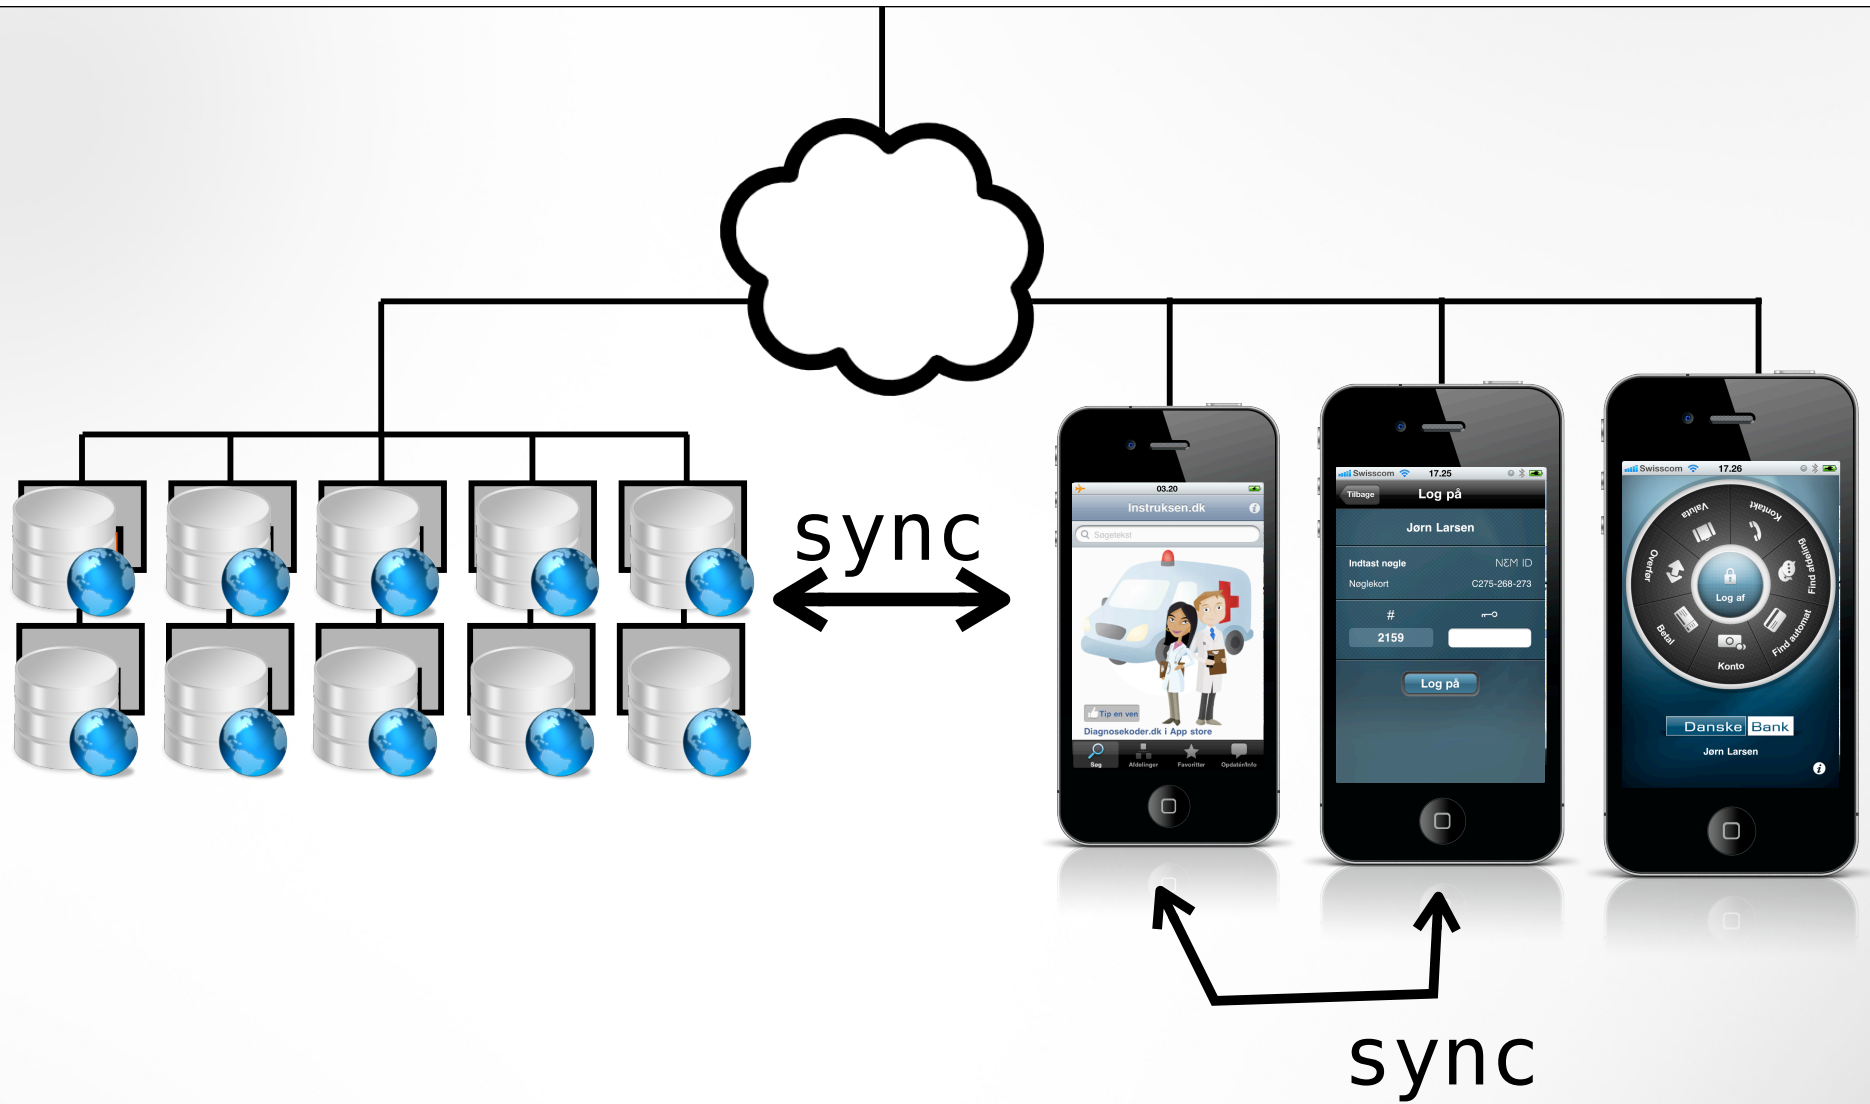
sync

03.20
Instruksen.dk
Søgetekst
Tip en ven
Diagnosekoder.dk i App store
Søg
Afdelinger
Favoritter
Opdater/Info

Swisscom 17.25
Tilbage
Log på
Jørn Larsen
Indtast nøgle
NEM ID
Nøglekort
C275-268-273
#
2159
Log på

Swisscom 17.26
Valuta
Kontakt
Overfør
Find afdeling
Log af
Betal
Find automat
Konto
Danske Bank
Jørn Larsen

sync